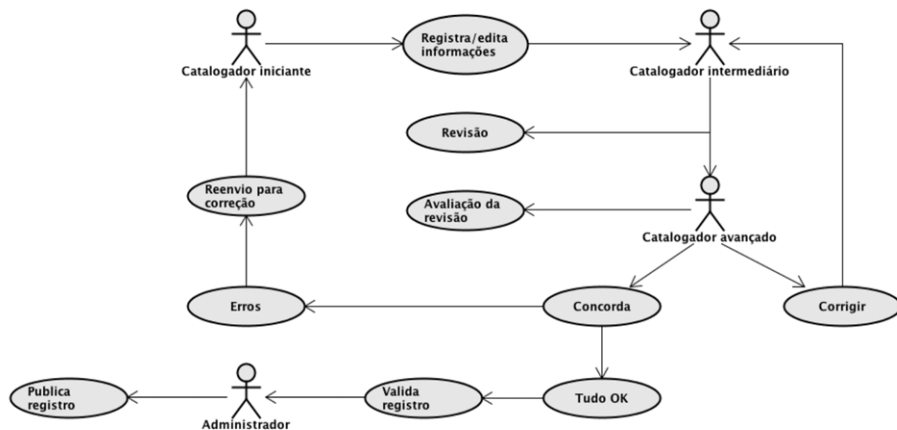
Catalogador iniciante

Registra/edita informações

Catalogador intermediário

Revisão

Reenvio para correção

Avaliação da revisão

Catalogador avançado

Erros

Concorda

Corrigir

Publica registro

Administrador

Valida registro

Tudo OK